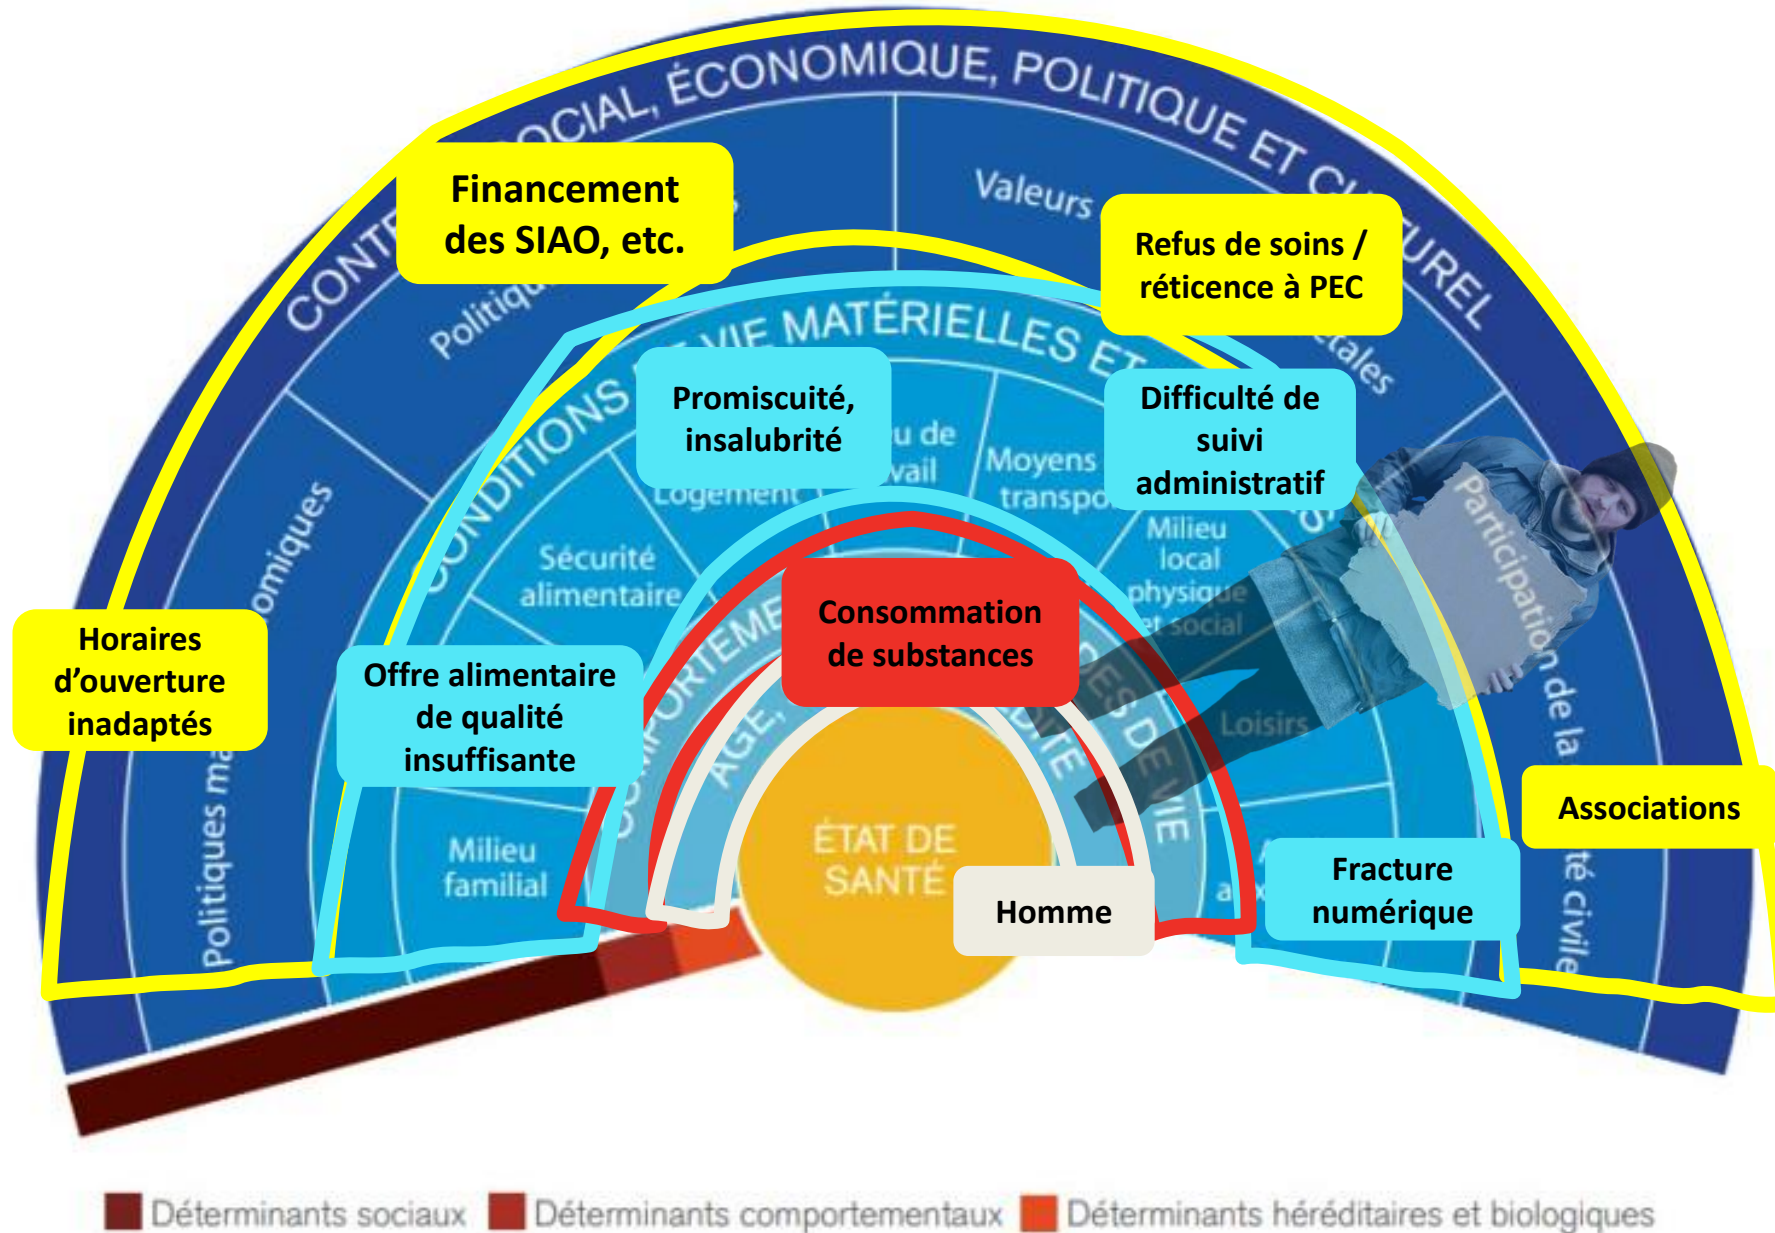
CONTEXTE SOCIAL, ÉCONOMIQUE, POLITIQUE ET CULTUREL

Financement des SIAO, etc.

Politiqu

Valeurs

Refus de soins / réticence à PEC

tales

CONDITIONS DE VIE MATÉRIELLES ET

Promiscuité, insalubrité

u de vail

Logement

Moyens de transpo

Difficulté de suivi administratif

Sécurité alimentaire

Milieu local physique et social

omiques

Horaires d'ouverture inadaptés

Offre alimentaire de qualité insuffisante

COMPORTEMENTS

Consommation de substances

ÂGE,

DE VIE

Participation de la société civile

Loisirs

Politiques m

Milieu familial

ÉTAT DE SANTÉ

Homme

Associations

Fracture numérique

Déterminants sociaux
Déterminants comportementaux
Déterminants héréditaires et biologiques